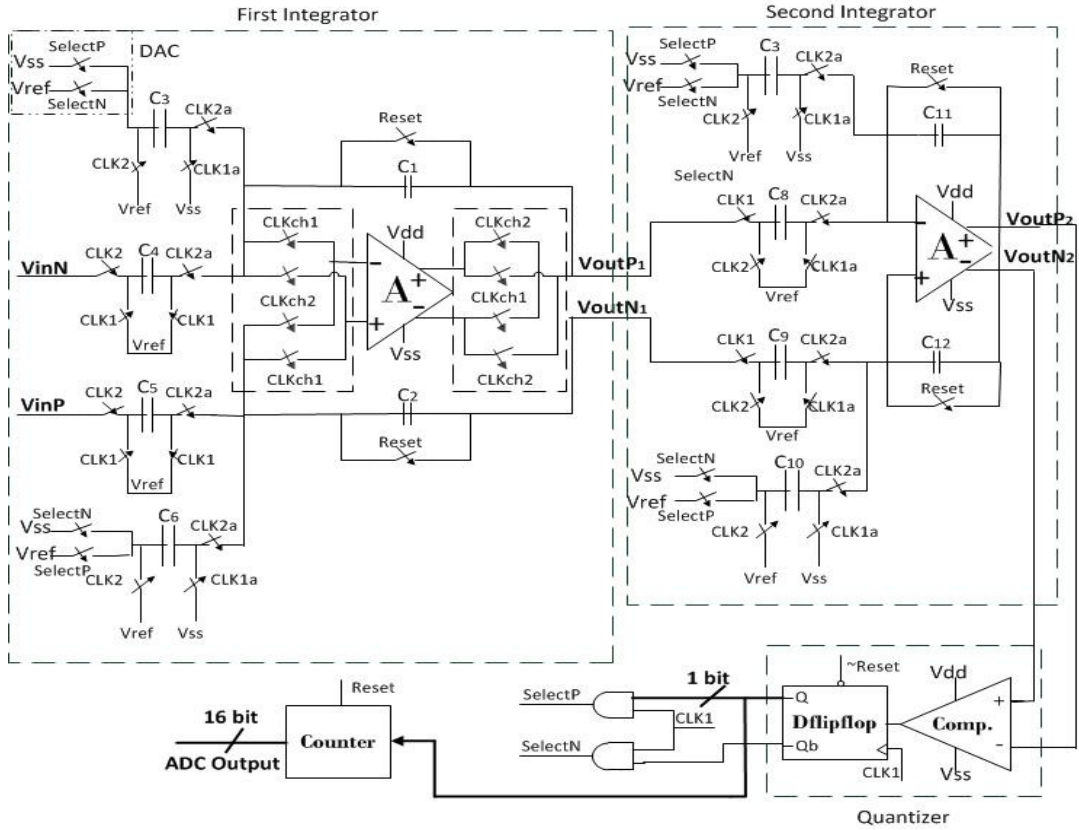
First Integrator

Second Integrator

SelectP
Vss
Vref
SelectN
DAC

C3
CLK2a
CLK2
CLK1a
Vref
Vss

Reset
C1

CLKch1
CLKch2
CLKch1
Vdd
A
Vss
CLKch2
CLKch1
CLKch2

VinN
CLK2
C4
CLK2a
CLK1
CLK1
Vref

VinP
CLK2
C5
CLK2a
CLK1
CLK1
Vref

C2
Reset

SelectN
Vss
Vref
SelectP
C6
CLK2a
CLK2
CLK1a
Vref
Vss

VoutP1
VoutN1

SelectP
Vss
Vref
SelectN
C3
CLK2a
CLK2
CLK1a
Vref
Vss

Reset
C11

SelectN
CLK1
C8
CLK2a
CLK2
CLK1a
Vref

Vdd
A
Vss
VoutP2
VoutN2

CLK1
C9
CLK2a
CLK2
CLK1a
Vref

C12
Reset

SelectN
Vss
Vref
SelectP
C10
CLK2a
CLK2
CLK1a
Vref
Vss

Reset
16 bit
ADC Output
Counter

SelectP
SelectN
1 bit
CLK1
Q
Qb
Dflipflop
~Reset
CLK1
Vdd
Comp.
Vss
+
-
Quantizer